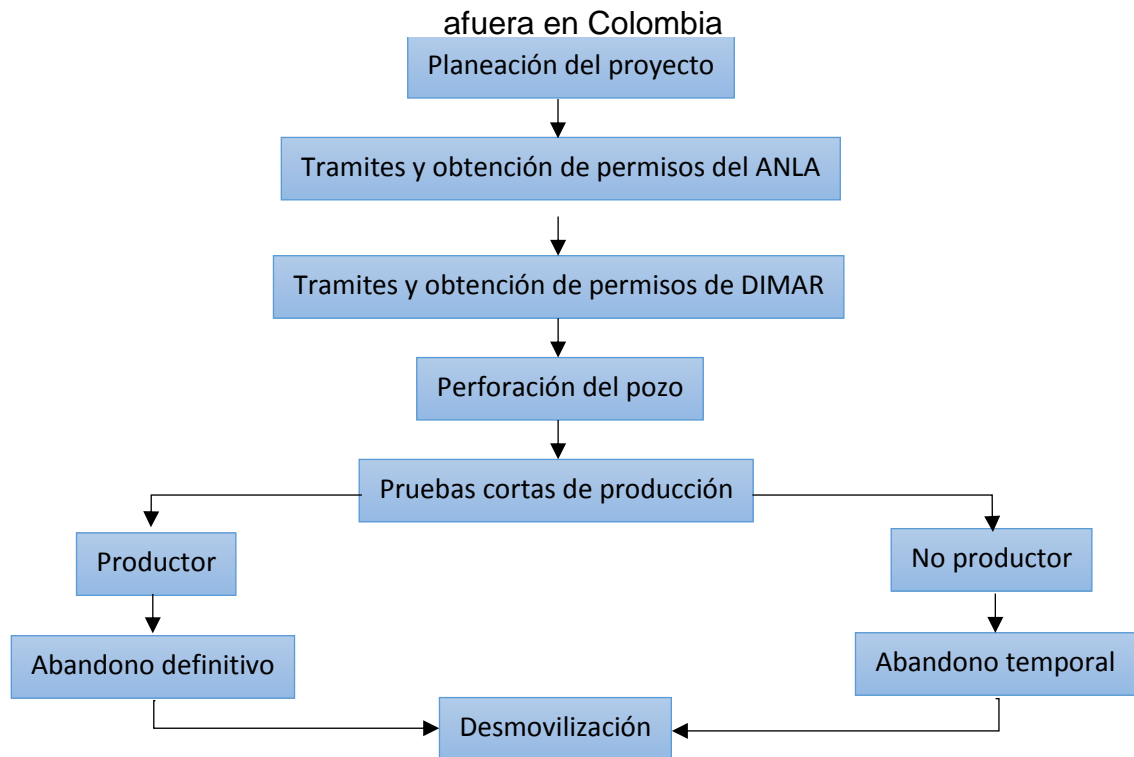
afuera en Colombia

Planeación del proyecto

Tramites y obtención de permisos del ANLA

Tramites y obtención de permisos de DIMAR

Perforación del pozo

Pruebas cortas de producción

Productor

No productor

Abandono definitivo

Abandono temporal

Desmovilización